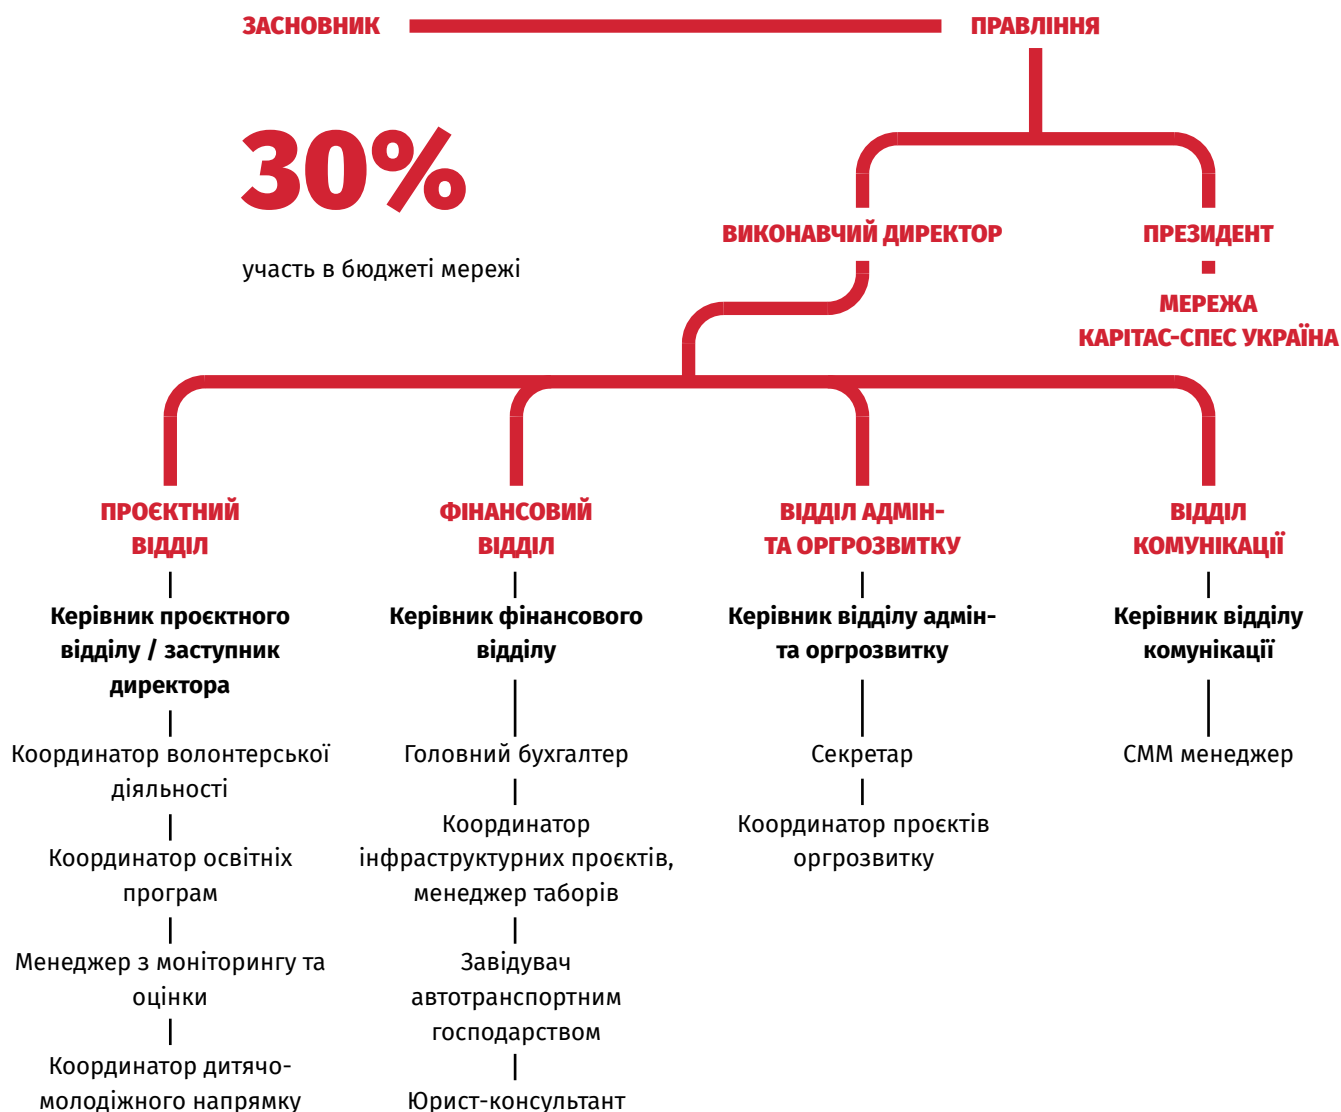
ЗАСНОВНИК ПРАВЛІННЯ

30%

участь в бюджеті мережі

ВИКОНАВЧИЙ ДИРЕКТОР

ПРЕЗИДЕНТ

МЕРЕЖА КАРІТАС-СПЕС УКРАЇНА

ПРОЄКТНИЙ ВІДДІЛ

Керівник проєктного відділу / заступник директора

Координатор волонтерської діяльності

Координатор освітніх програм

Менеджер з моніторингу та оцінки

Координатор дитячо-молодіжного напрямку

ФІНАНСОВИЙ ВІДДІЛ

Керівник фінансового відділу

Головний бухгалтер

Координатор інфраструктурних проєктів, менеджер таборів

Завідувач автотранспортним господарством

Юрист-консультант

ВІДДІЛ АДМІН-ТА ОРГРОЗВИТКУ

Керівник відділу адмін-та оргрозвитку

Секретар

Координатор проєктів оргрозвитку

ВІДДІЛ КОМУНІКАЦІЇ

Керівник відділу комунікації

СММ менеджер